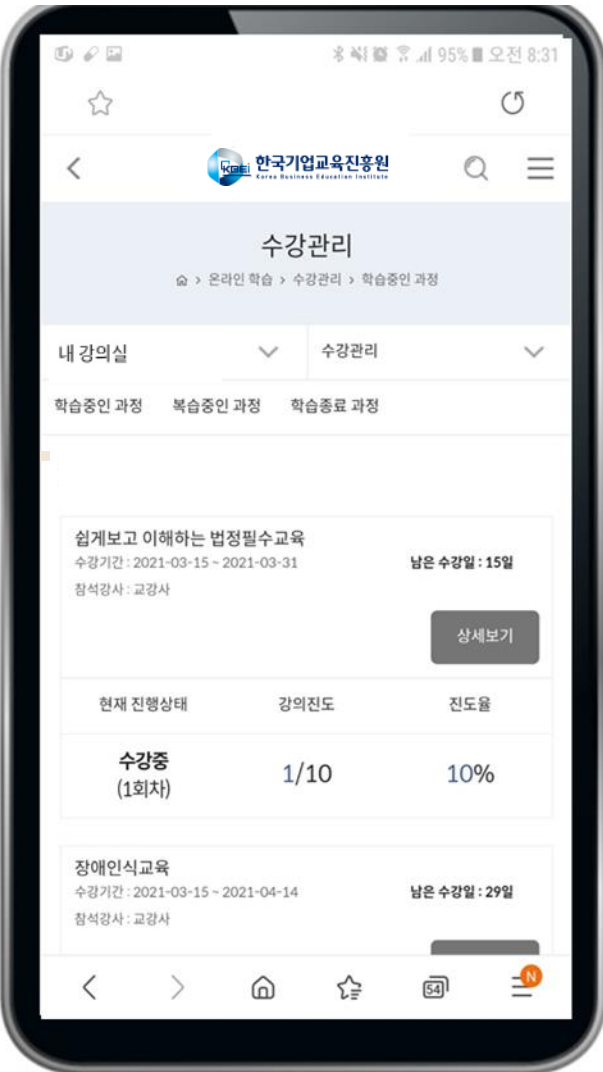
95% 오전 8:31

KBEI 한국기업교육진흥원
Korea Business Education Institute

수강관리

> 온라인 학습 > 수강관리 > 학습중인 과정

내 강의실

수강관리

학습중인 과정 복습중인 과정 학습종료 과정

쉽게보고 이해하는 법정필수교육
수강기간 : 2021-03-15 ~ 2021-03-31
남은 수강일 : 15일
참석강사 : 교강사

상세보기

| 현재 진행상태 | 강의진도 | 진도율 |
|---|---|---|
| 수강중 (1회차) | 1/10 | 10% |

장애인식교육
수강기간 : 2021-03-15 ~ 2021-04-14
남은 수강일 : 29일
참석강사 : 교강사

54

N